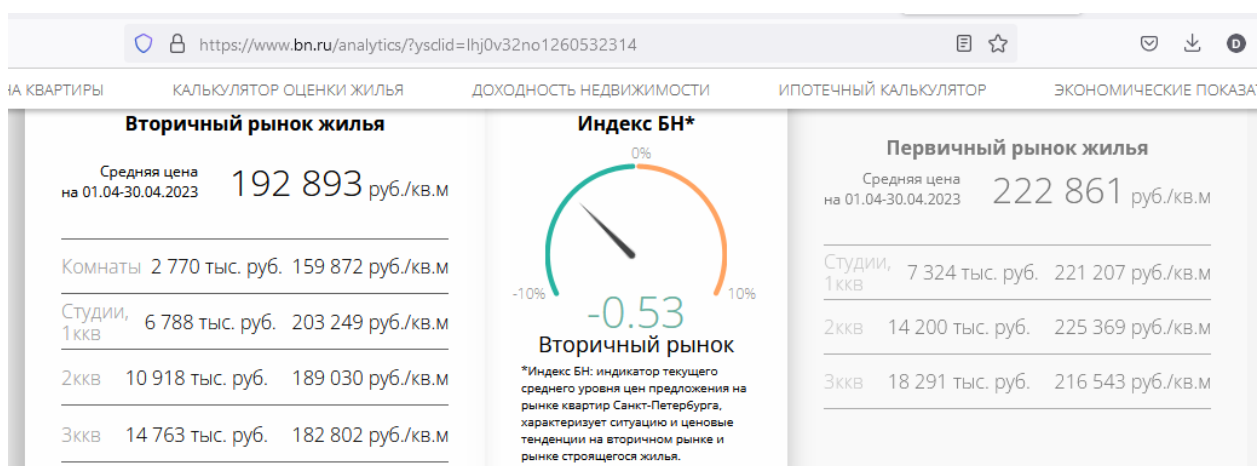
https://www.bn.ru/analytics/?ysclid=lhj0v32no1260532314

D

А КВАРТИРЫ КАЛЬКУЛЯТОР ОЦЕНКИ ЖИЛЬЯ ДОХОДНОСТЬ НЕДВИЖИМОСТИ ИПОТЕЧНЫЙ КАЛЬКУЛЯТОР ЭКОНОМИЧЕСКИЕ ПОКАЗА

Вторичный рынок жилья

Средняя цена на 01.04-30.04.2023 192 893 руб./кв.м

| | | |
|---|---|---|
| Комнаты | 2 770 тыс. руб. | 159 872 руб./кв.м |
| Студии, 1ккв | 6 788 тыс. руб. | 203 249 руб./кв.м |
| 2ккв | 10 918 тыс. руб. | 189 030 руб./кв.м |
| 3ккв | 14 763 тыс. руб. | 182 802 руб./кв.м |

Индекс БН*

0%

-10%

10%

-0.53

Вторичный рынок

*Индекс БН: индикатор текущего среднего уровня цен предложения на рынке квартир Санкт-Петербурга, характеризует ситуацию и ценовые тенденции на вторичном рынке и рынке строящегося жилья.

Первичный рынок жилья

Средняя цена на 01.04-30.04.2023 222 861 руб./кв.м

| | | |
|---|---|---|
| Студии, 1ккв | 7 324 тыс. руб. | 221 207 руб./кв.м |
| 2ккв | 14 200 тыс. руб. | 225 369 руб./кв.м |
| 3ккв | 18 291 тыс. руб. | 216 543 руб./кв.м |